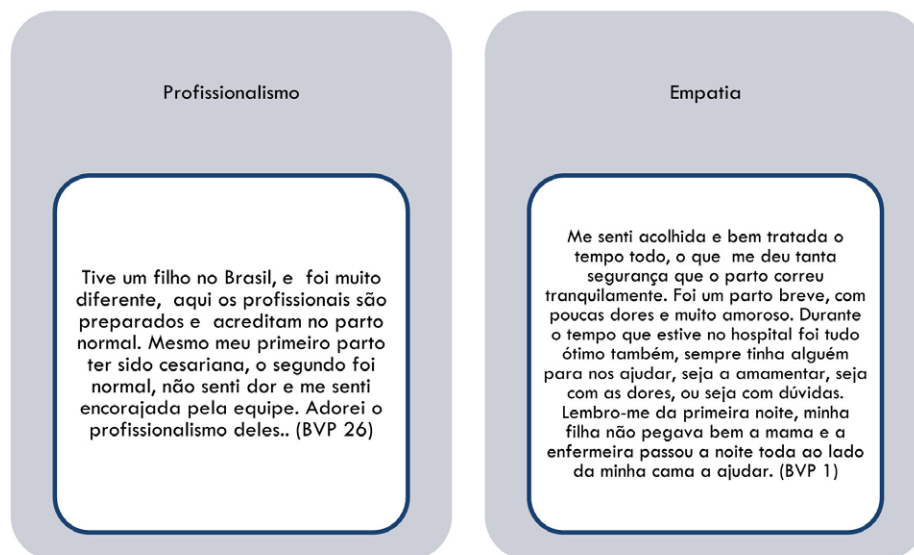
Profissionalismo

Tive um filho no Brasil, e foi muito diferente, aqui os profissionais são preparados e acreditam no parto normal. Mesmo meu primeiro parto ter sido cesariana, o segundo foi normal, não senti dor e me senti encorajada pela equipe. Adorei o profissionalismo deles.. (BVP 26)

Empatia

Me senti acolhida e bem tratada o tempo todo, o que me deu tanta segurança que o parto correu tranquilamente. Foi um parto breve, com poucas dores e muito amoroso. Durante o tempo que estive no hospital foi tudo ótimo também, sempre tinha alguém para nos ajudar, seja a amamentar, seja com as dores, ou seja com dúvidas. Lembro-me da primeira noite, minha filha não pegava bem a mama e a enfermeira passou a noite toda ao lado da minha cama a ajudar. (BVP 1)